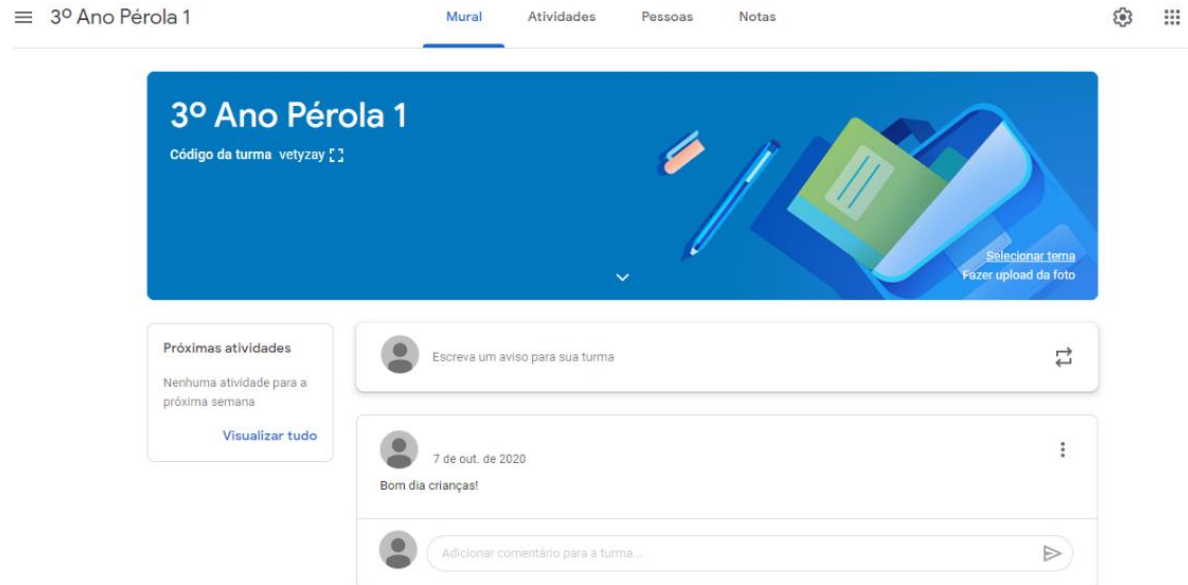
3º Ano Pérola 1

Mural Atividades Pessoas Notas

3º Ano Pérola 1

Código da turma vetyzay

Selecionar tema
Fazer upload da foto

Próximas atividades

Nenhuma atividade para a próxima semana

Visualizar tudo

Escreva um aviso para sua turma

7 de out. de 2020

Bom dia crianças!

Adicionar comentário para a turma...